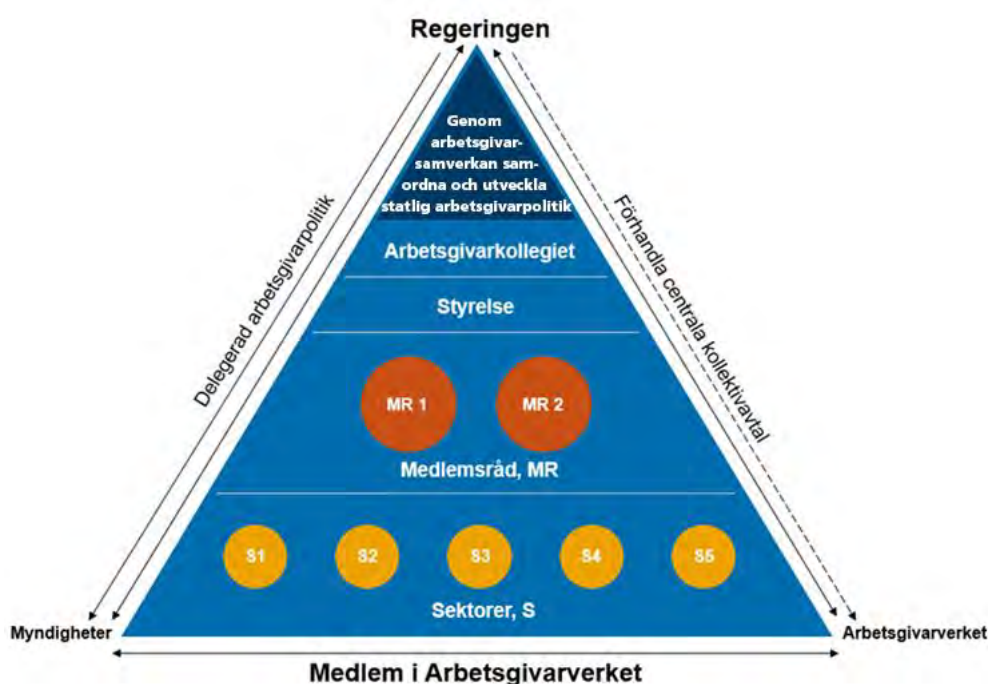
Regeringen

Genom arbetsgivarsamverkan samordna och utveckla statlig arbetsgivarpolitik

Arbetsgivarkollegiet

Styrelse

MR 1

MR 2

Medlemsråd, MR

S1

S2

S3

S4

S5

Sektorer, S

Delegerad arbetsgivarpolitik

Förhandla centrala kollektivavtal

Myndigheter

Arbetsgivarverket

Medlem i Arbetsgivarverket